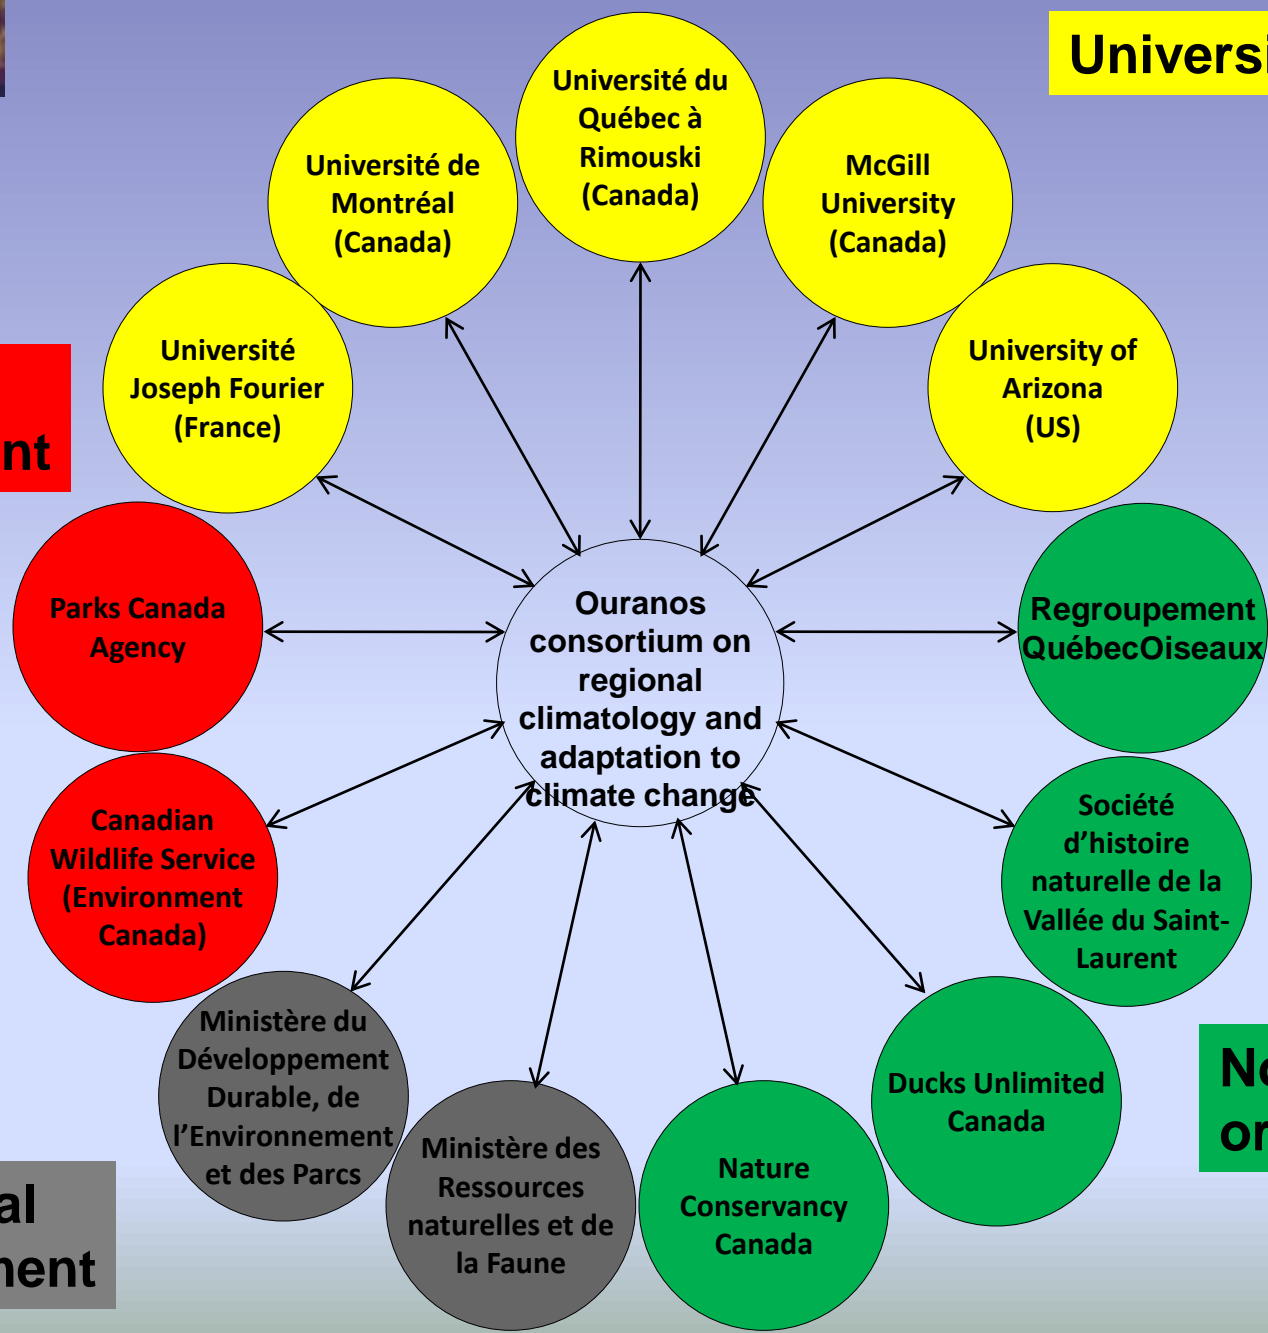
Universi

nt

al
nent

Ne
or

Université du Québec à Rimouski (Canada)

Université de Montréal (Canada)

McGill University (Canada)

Université Joseph Fourier (France)

University of Arizona (US)

Parks Canada Agency

Ouranos consortium on regional climatology and adaptation to climate change

Regroupement QuébecOiseaux

Canadian Wildlife Service (Environment Canada)

Société d'histoire naturelle de la Vallée du Saint-Laurent

Ministère du Développement Durable, de l'Environnement et des Parcs

Ducks Unlimited Canada

Ministère des Ressources naturelles et de la Faune

Nature Conservancy Canada